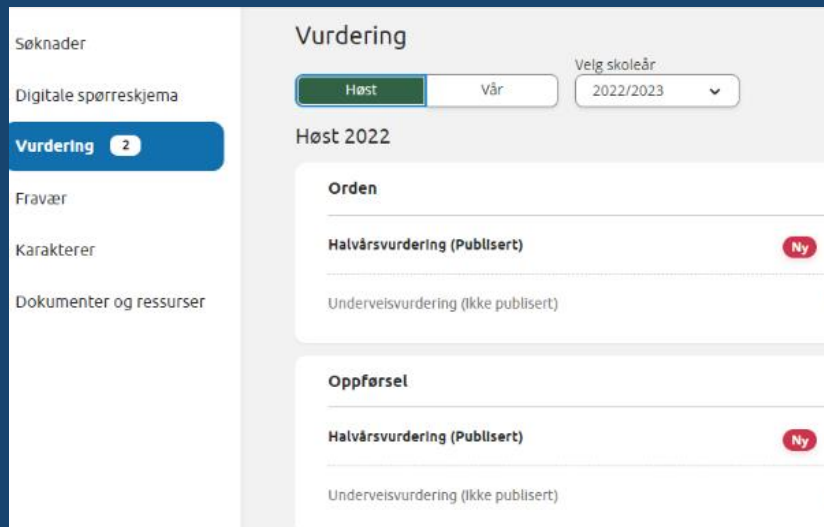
Søknader

Digitale spørreskjema

Vurdering 2

Fravær

Karakterer

Dokumenter og ressurser

Vurdering

Høst Vår

Velg skoleår
2022/2023

Høst 2022

Orden

Halvårsvurdering (Publisert) Ny

Underveisvurdering (Ikke publisert)

Oppførsel

Halvårsvurdering (Publisert) Ny

Underveisvurdering (Ikke publisert)